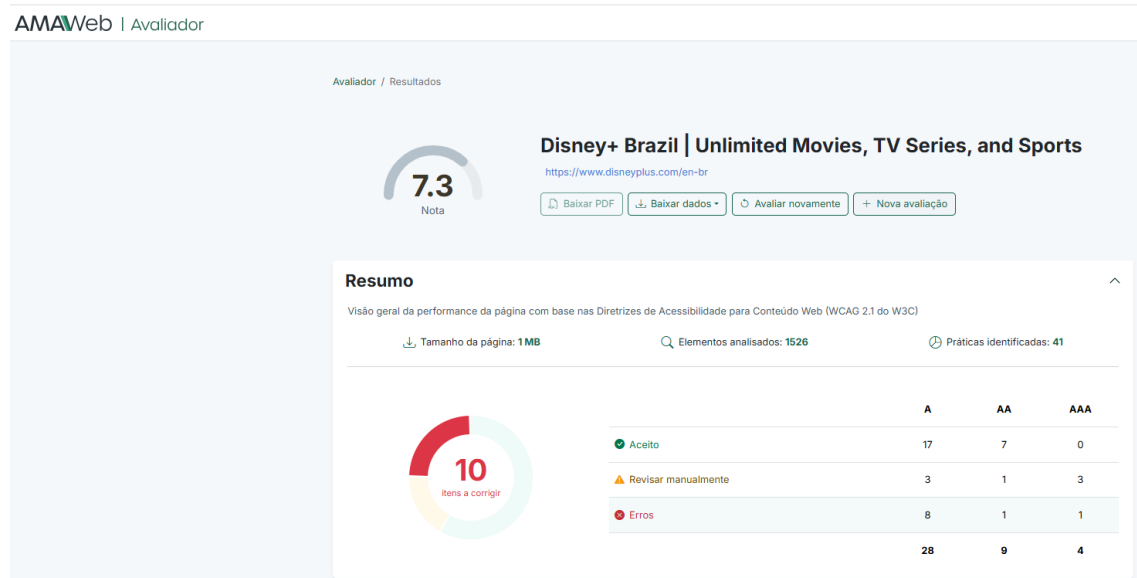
AMAWeb | Avaliador

Avaliador / Resultados

7.3
Nota

Disney+ Brazil | Unlimited Movies, TV Series, and Sports

https://www.disneyplus.com/en-br

Baixar PDF Baixar dados Avaliar novamente + Nova avaliação

Resumo

Visão geral da performance da página com base nas Diretrizes de Acessibilidade para Conteúdo Web (WCAG 2.1 do W3C)

Tamanho da página: 1 MB Elementos analisados: 1526 Práticas identificadas: 41

10
itens a corrigir

| | A | AA | AAA |
|---|---|---|---|
| Aceito | 17 | 7 | 0 |
| Revisar manualmente | 3 | 1 | 3 |
| Erros | 8 | 1 | 1 |
| | 28 | 9 | 4 |